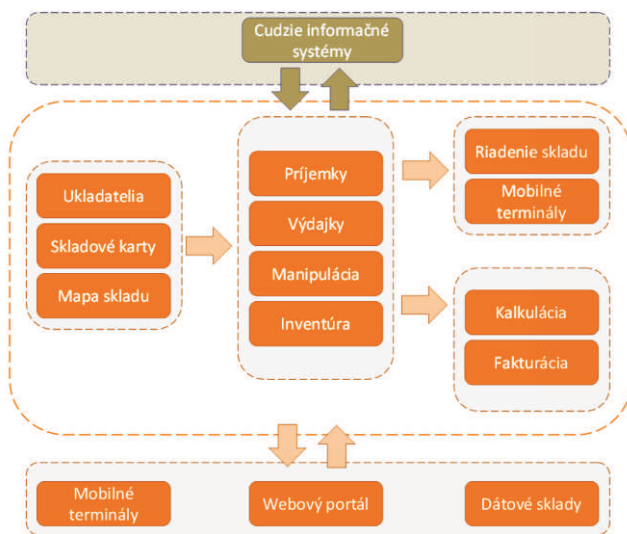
Cudzie informačné systémy

Ukladatelia

Skladové karty

Mapa skladu

Príjemky

Výdajky

Manipulácia

Inventúra

Riadenie skladu

Mobilné terminály

Kalkulácia

Fakturácia

Mobilné terminály

Webový portál

Dátové sklady